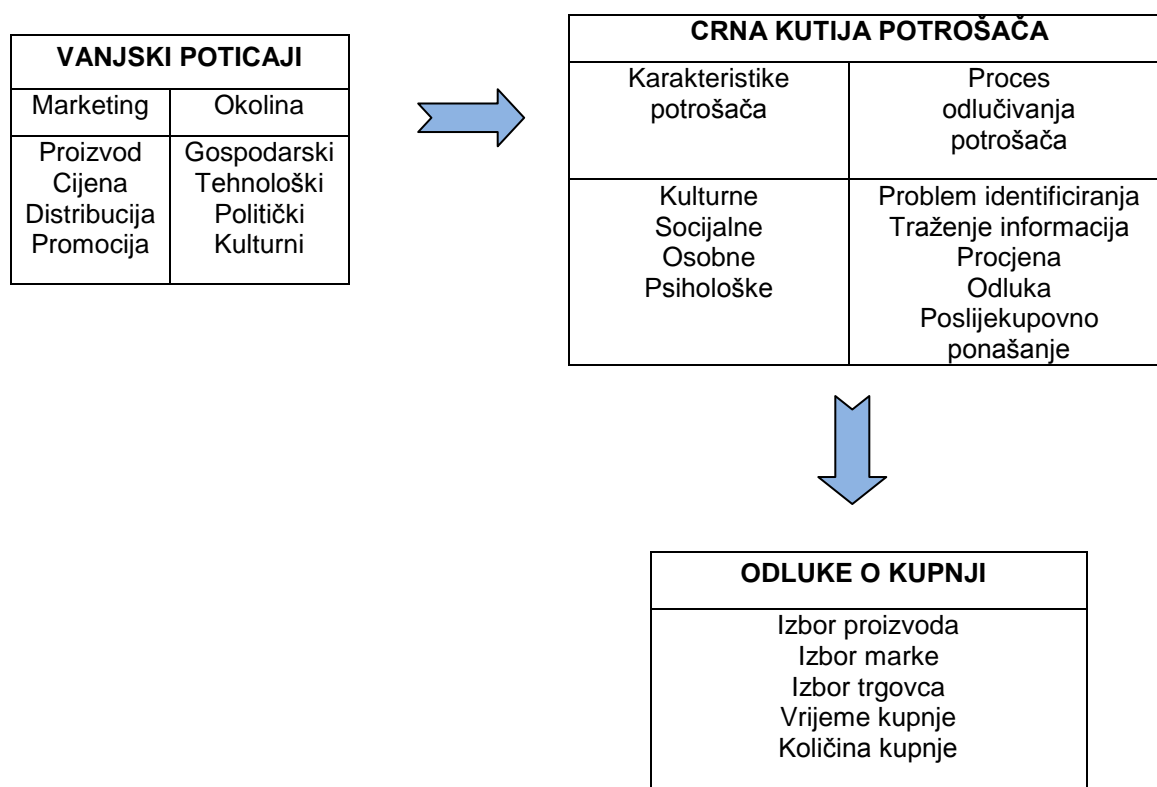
| VANJSKI POTICAJI | |
|---|---|
| Marketing | Okolina |
| Proizvod<br>Cijena<br>Distribucija<br>Promocija | Gospodarski<br>Tehnološki<br>Politički<br>Kulturni |

| CRNA KUTIJA POTROŠAČA | |
|---|---|
| Karakteristike potrošača | Proces odlučivanja potrošača |
| Kulturne<br>Socijalne<br>Osobne<br>Psihološke | Problem identificiranja<br>Traženje informacija<br>Procjena<br>Odluka<br>Poslijekupovno ponašanje |

| ODLUKE O KUPNJI |
|---|
| Izbor proizvoda<br>Izbor marke<br>Izbor trgovca<br>Vrijeme kupnje<br>Količina kupnje |